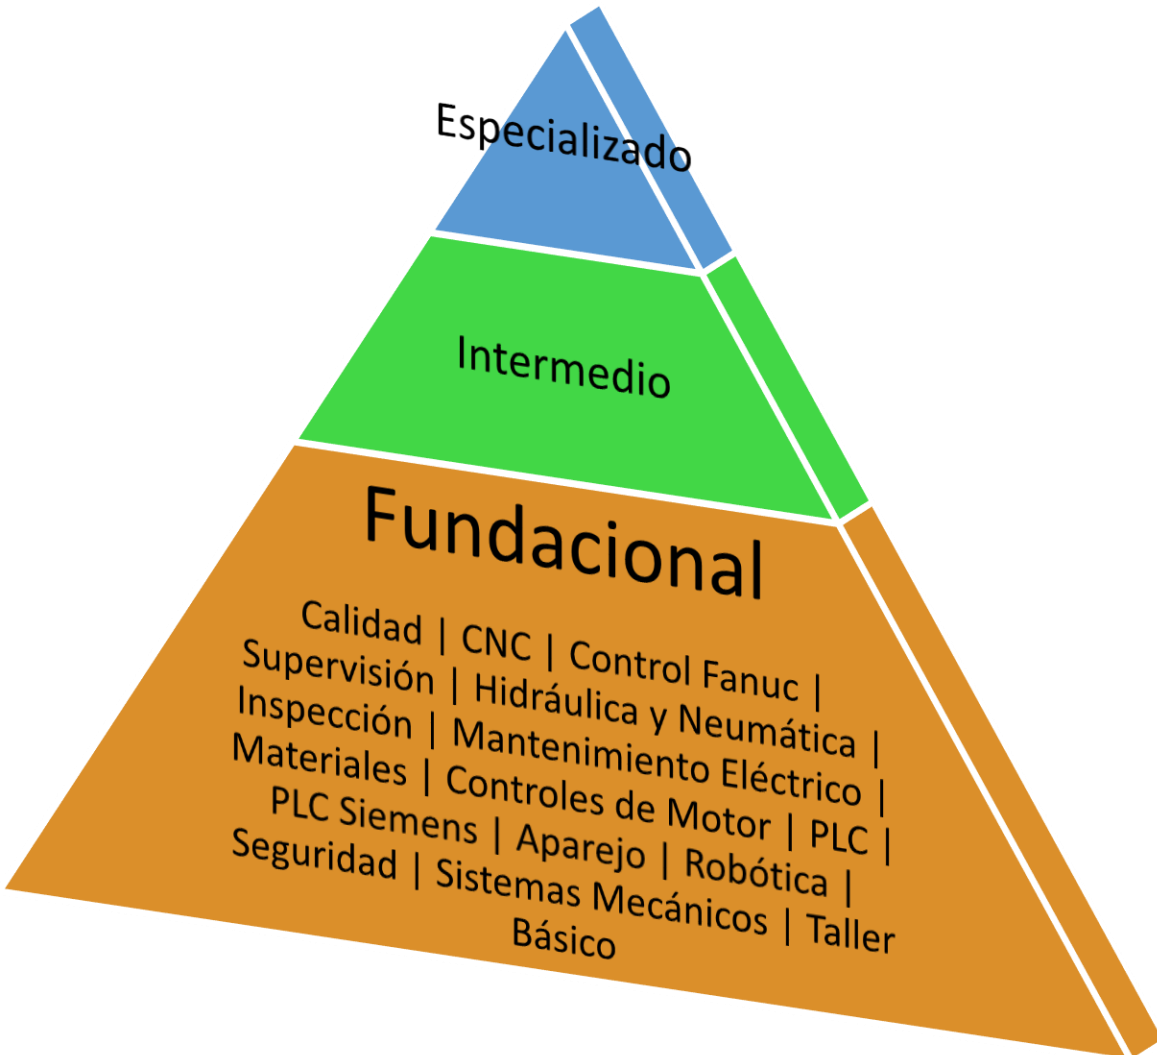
Especializado

Intermedio

Fundacional

Calidad | CNC | Control Fanuc | Supervisión | Hidráulica y Neumática | Inspección | Mantenimiento Eléctrico | Materiales | Controles de Motor | PLC | PLC Siemens | Aparejo | Robótica | Seguridad | Sistemas Mecánicos | Taller Básico